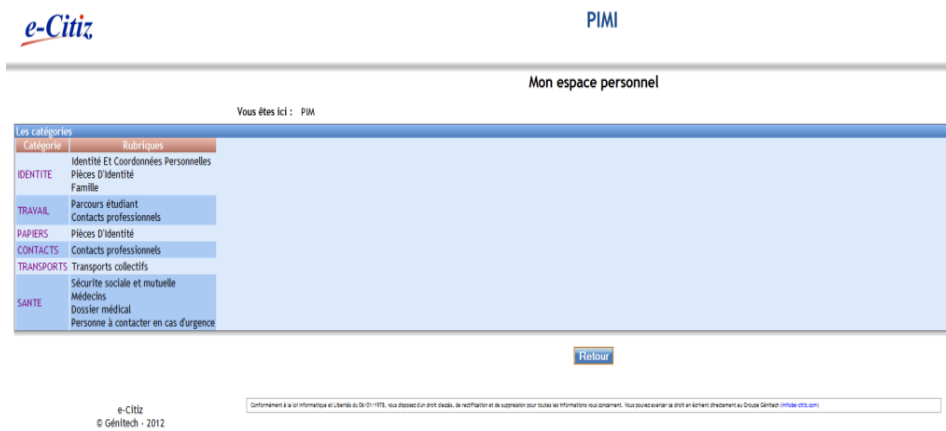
e-Citiz

PIMI

Mon espace personnel

Vous êtes ici : PIM

Les catégories

| Catégorie | Rubriques |
|---|---|
| IDENTITE | Identité Et Coordonnées Personnelles<br>Pièces D'Identité<br>Famille |
| TRAVAIL | Parcours étudiant<br>Contacts professionnels |
| PAPIERS | Pièces D'Identité |
| CONTACTS | Contacts professionnels |
| TRANSPORTS | Transports collectifs |
| SANTE | Sécurite sociale et mutuelle<br>Médecins<br>Dossier médical<br>Personne à contacter en cas d'urgence |

Retour

e-Citiz
© Génitech - 2012

Conformément à la loi Informatique et Libertés du 06/01/1978, vous disposez d'un droit d'accès, de rectification et de suppression pour toutes les informations vous concernant. Vous pouvez exercer ce droit en écrivant directement au Groupe Génitech (info@e-citiz.com)